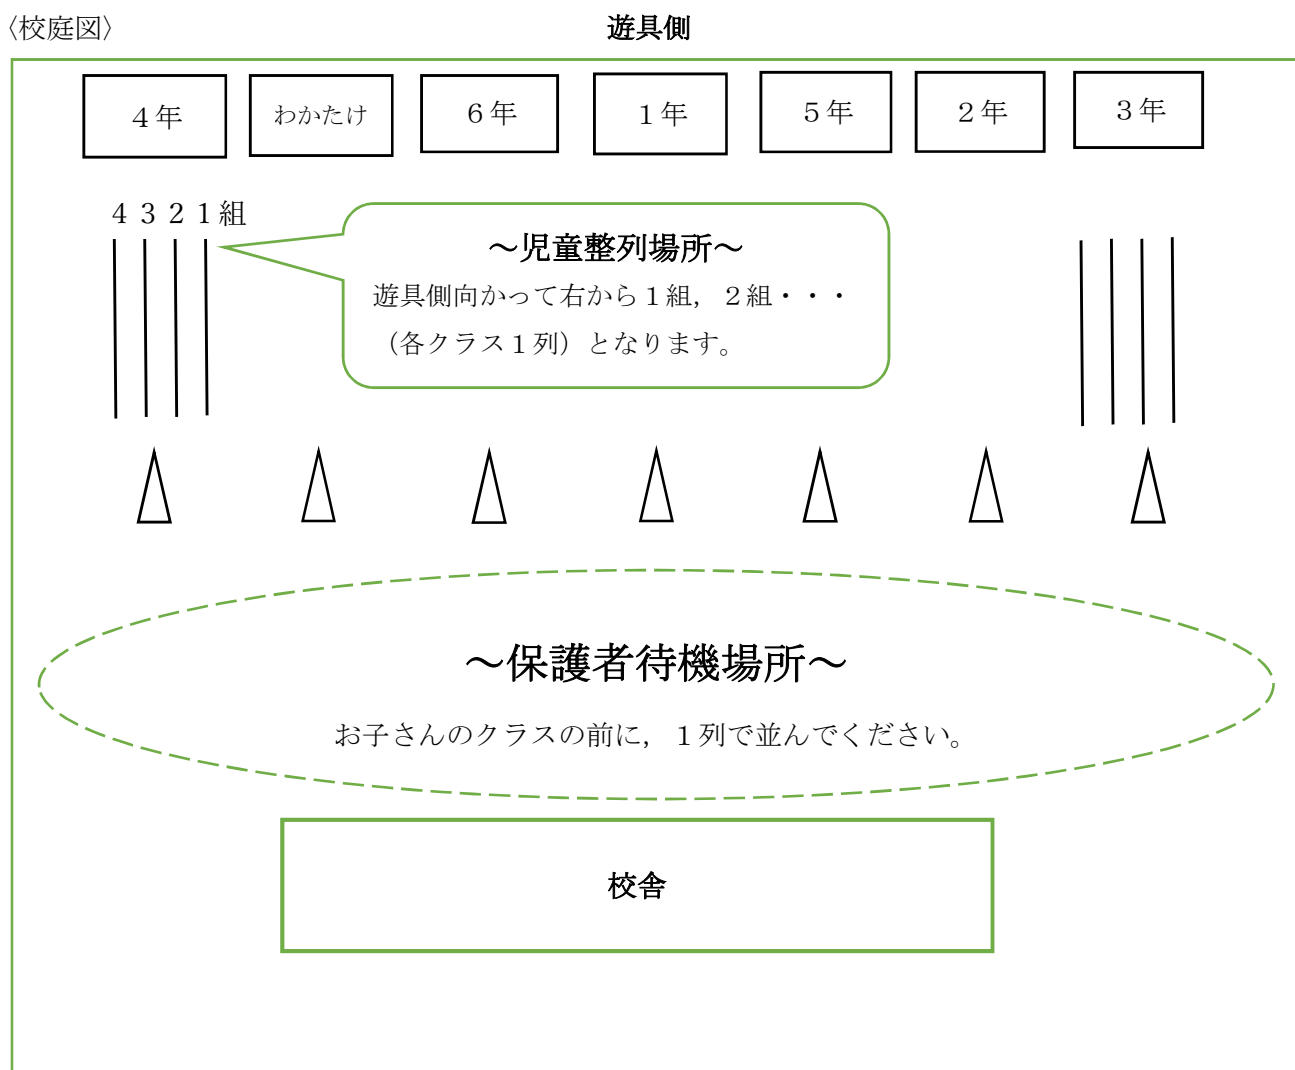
〈校庭図〉

遊具側

４年

わかたけ

６年

１年

５年

２年

３年

４３２１組

～児童整列場所～

遊具側向かって右から１組，２組・・・（各クラス１列）となります。

～保護者待機場所～

お子さんのクラスの前に，１列で並んでください。

校舎